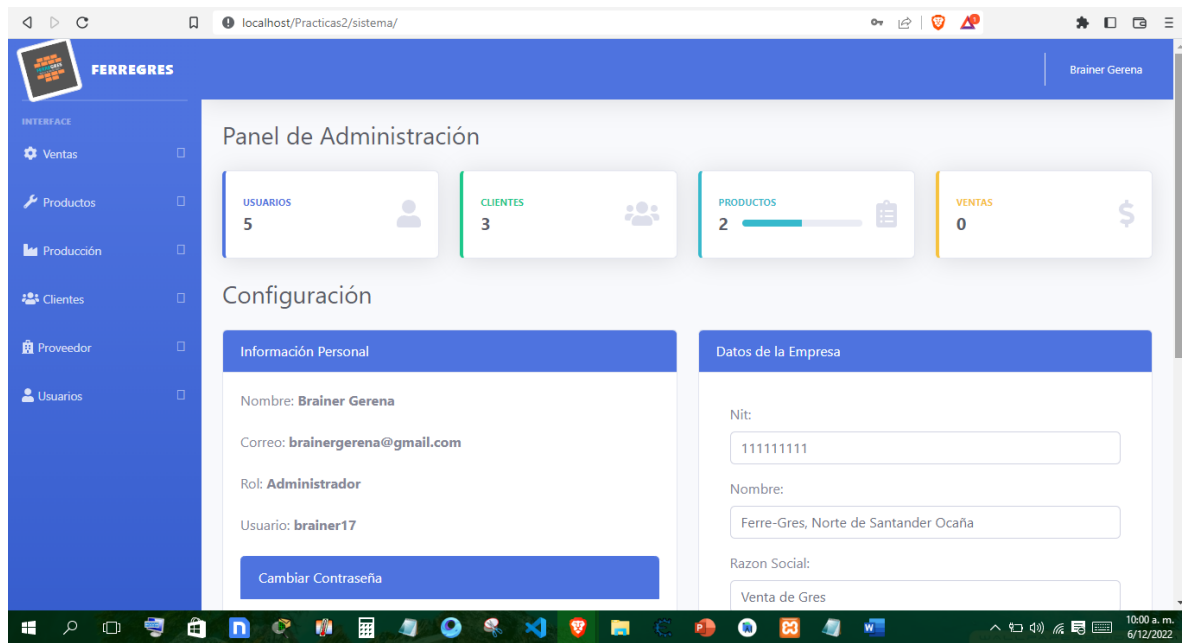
localhost/Practicas2/sistema/

FERREGRES

Brainer Gerena

INTERFACE

Ventas

Productos

Producción

Clientes

Proveedor

Usuarios

Panel de Administración

USUARIOS
5

CLIENTES
3

PRODUCTOS
2

VENTAS
0

Configuración

Información Personal

Nombre: Brainer Gerena

Correo: brainergerena@gmail.com

Rol: Administrador

Usuario: brainer17

Cambiar Contraseña

Datos de la Empresa

Nit:

111111111

Nombre:

Ferre-Gres, Norte de Santander Ocaña

Razon Social:

Venta de Gres

10:00 a. m.
6/12/2022